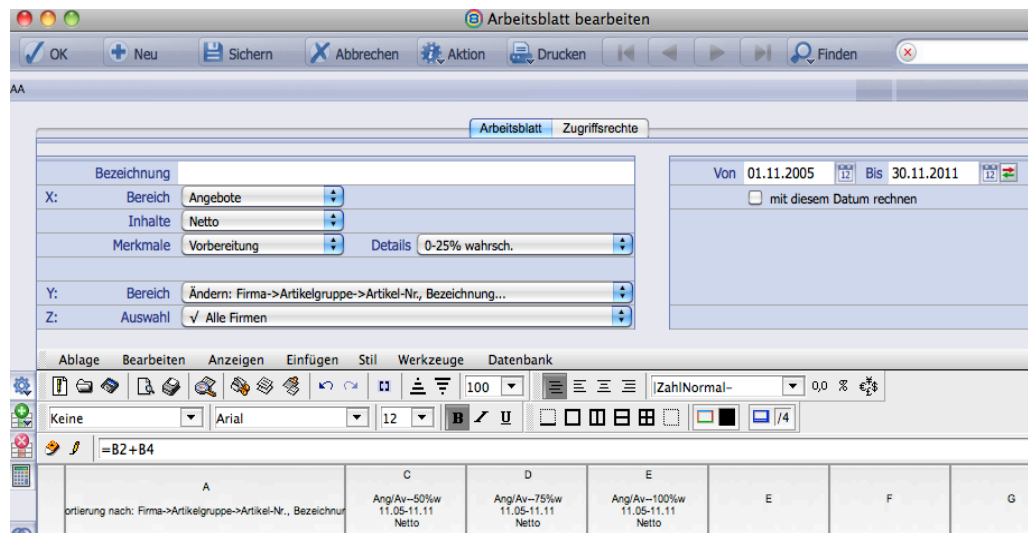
Arbeitsblatt bearbeiten

OK Neu Sichern Abbrechen Aktion Drucken Finden

AA

Arbeitsblatt Zugriffsrechte

Bezeichnung
X: Bereich Angebote
Inhalte Netto
Merkmale Vorbereitung Details 0-25% wahrsch.
Y: Bereich Ändern: Firma->Artikelgruppe->Artikel-Nr., Bezeichnung...
Z: Auswahl √ Alle Firmen

Von 01.11.2005 Bis 30.11.2011
mit diesem Datum rechnen

Ablage Bearbeiten Anzeigen Einfügen Stil Werkzeuge Datenbank

100 ZahlNormal- 0,0 %
Keine Arial 12 B I U /4

=B2+B4

| A | C | D | E | E | F | G |
|---|---|---|---|---|---|---|
| ortierung nach: Firma->Artikelgruppe->Artikel-Nr., Bezeichnur | Ang/Av--50%w 11.05-11.11 Netto | Ang/Av--75%w 11.05-11.11 Netto | Ang/Av--100%w 11.05-11.11 Netto | | | |